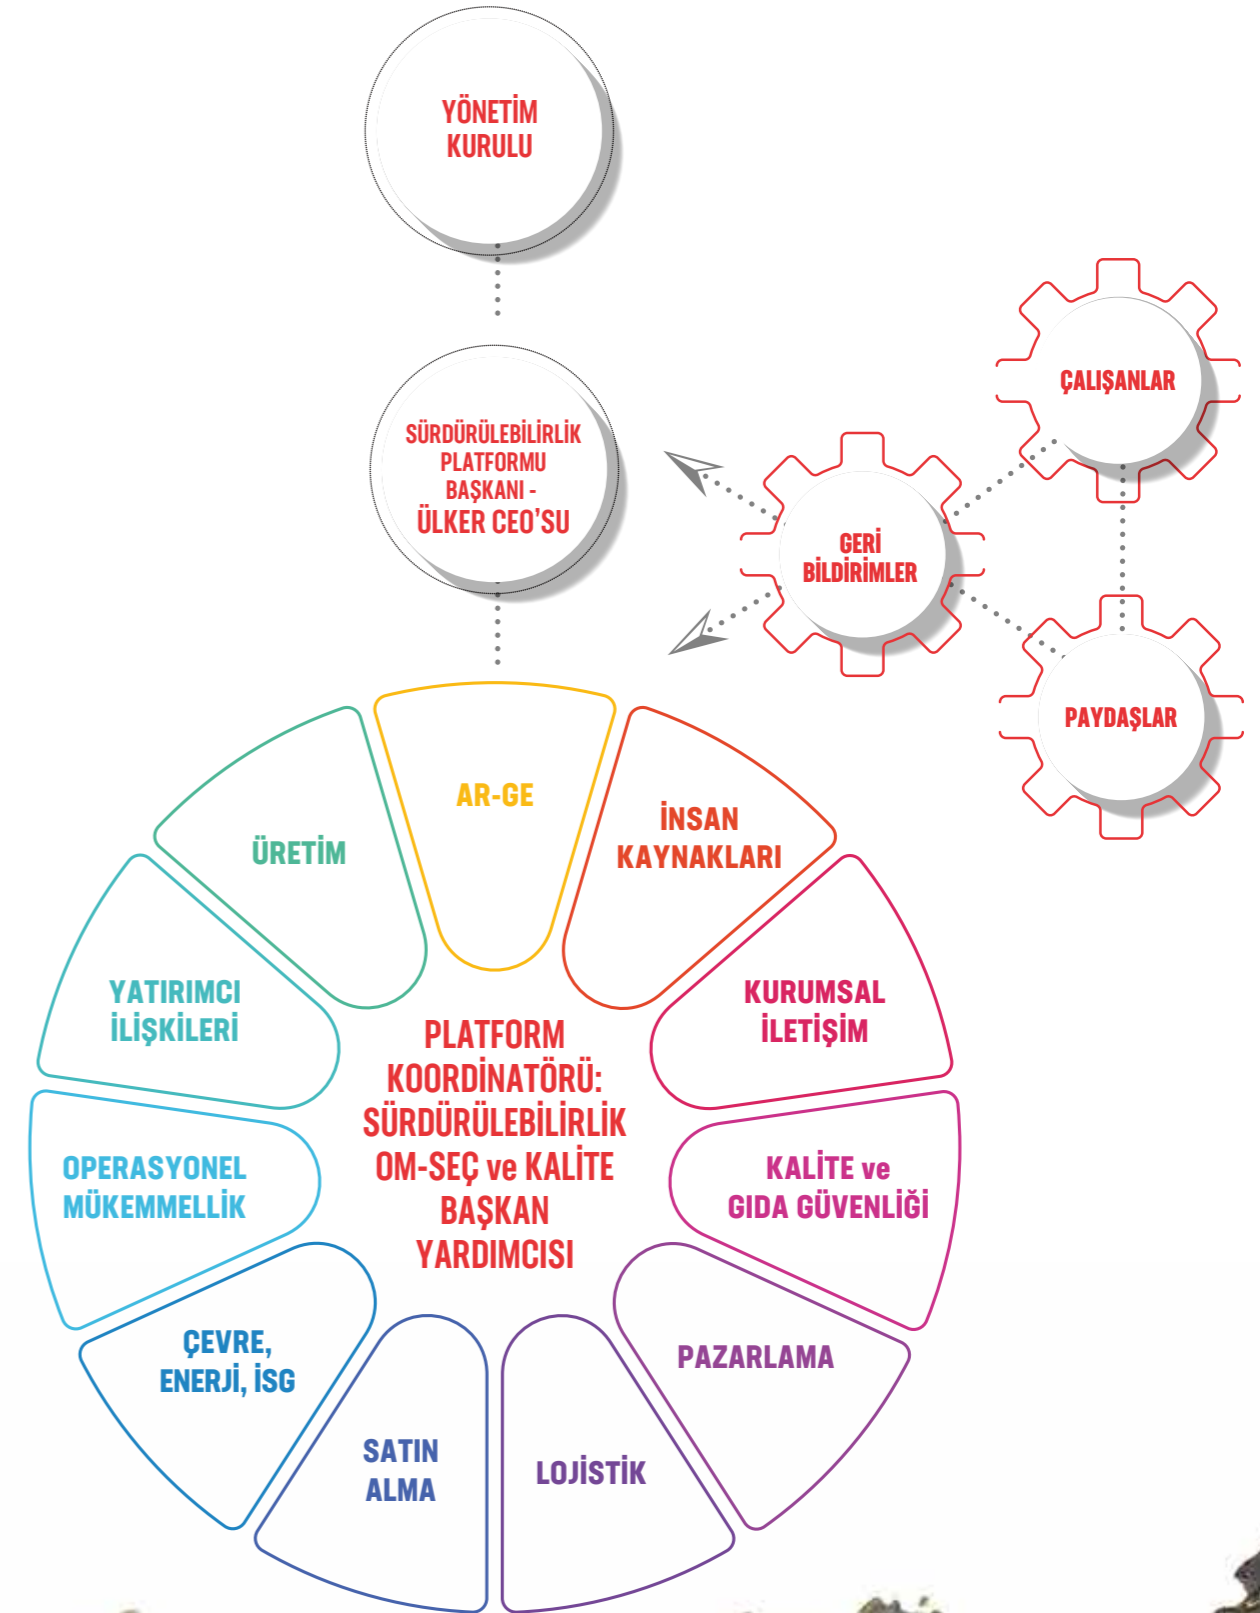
YÖNETİM KURULU

SÜRDÜRÜLEBİLİRLİK PLATFORMU BAŞKANI - ÜLKER CEO'SU

ÇALIŞANLAR

GERİ BİLDİRİMLER

PAYDAŞLAR

AR-GE

ÜRETİM

İNSAN KAYNAKLARI

YATIRIMCI İLİŞKİLERİ

KURUMSAL İLETİŞİM

PLATFORM KOORDİNATÖRÜ: SÜRDÜRÜLEBİLİRLİK OM-SEÇ ve KALİTE BAŞKAN YARDIMCISI

OPERASYONEL MÜKEMMELLİK

KALİTE ve GIDA GÜVENLİĞİ

ÇEVRE, ENERJİ, İSG

PAZARLAMA

SATIN ALMA

LOJİSTİK